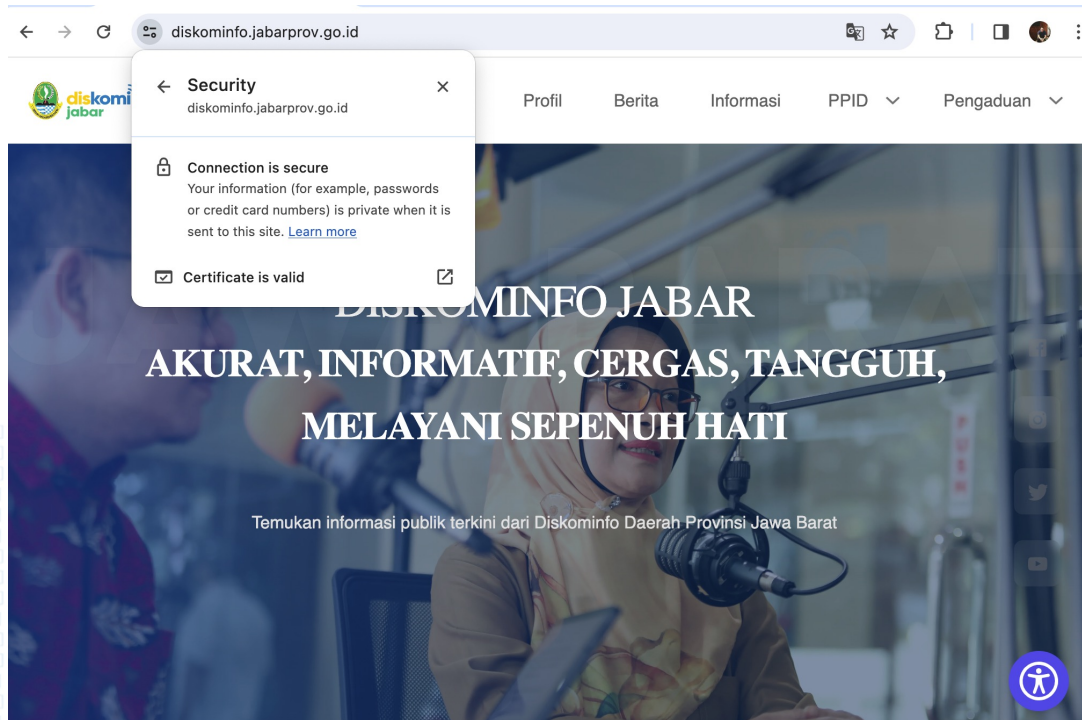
diskominfo.jabarprov.go.id

diskominfo jabar

Security
diskominfo.jabarprov.go.id

Connection is secure
Your information (for example, passwords or credit card numbers) is private when it is sent to this site. Learn more

Certificate is valid

Profil Berita Informasi PPID Pengaduan

DISKOMINFO JABAR
AKURAT, INFORMATIF, CERGAS, TANGGUH, MELAYANI SEPENUH HATI

Temukan informasi publik terkini dari Diskominfo Daerah Provinsi Jawa Barat